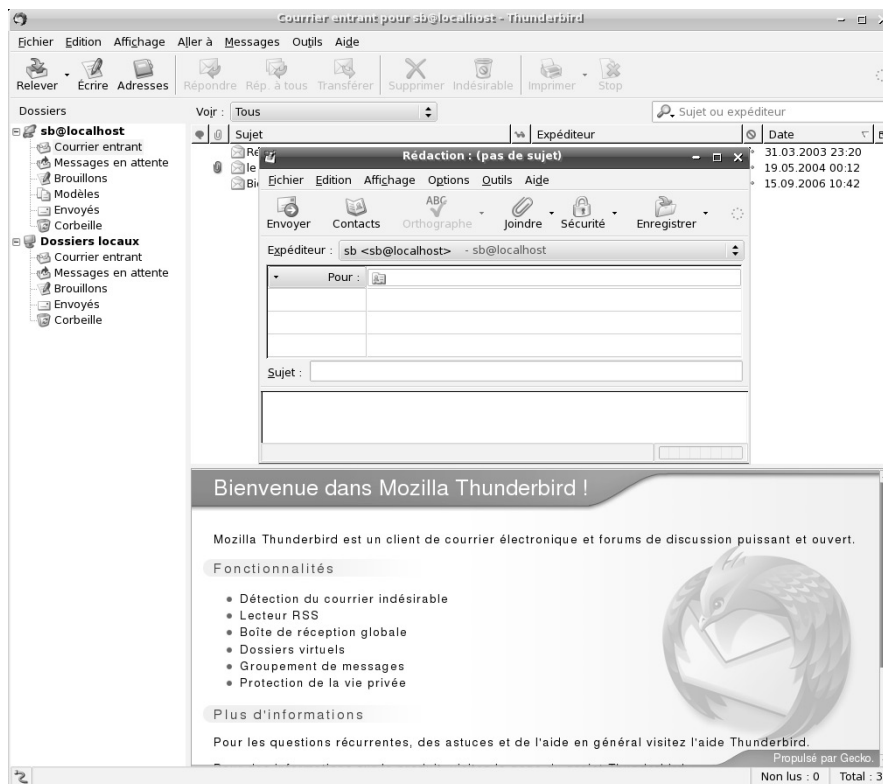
Courrier entrant pour sb@localhost - Thunderbird

Fichier Edition Affichage Aller à Messages Outils Aide

Relever Écrire Adresses Répondre Rép. à tous Transférer Supprimer Indésirable Imprimer Stop

Dossiers

sb@localhost
Courrier entrant
Messages en attente
Brouillons
Modèles
Envoyés
Corbeille
Dossiers locaux
Courrier entrant
Messages en attente
Brouillons
Envoyés
Corbeille

Voir : Tous

Sujet ou expéditeur

Sujet | Expéditeur | Date

Re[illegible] 31.03.2003 23:20
le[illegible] 19.05.2004 00:12
Bi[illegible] 15.09.2006 10:42

Rédaction : (pas de sujet)

Fichier Edition Affichage Options Outils Aide

Envoyer Contacts Orthographe Joindre Sécurité Enregistrer

Expéditeur : sb <sb@localhost> - sb@localhost

Pour :

Sujet :

Bienvenue dans Mozilla Thunderbird !

Mozilla Thunderbird est un client de courrier électronique et forums de discussion puissant et ouvert.

Fonctionnalités

• Détection du courrier indésirable
• Lecteur RSS
• Boîte de réception globale
• Dossiers virtuels
• Groupement de messages
• Protection de la vie privée

Plus d'informations

Pour les questions récurrentes, des astuces et de l'aide en général visitez l'aide Thunderbird.

Propulsé par Gecko.

Non lus : 0 Total : 3